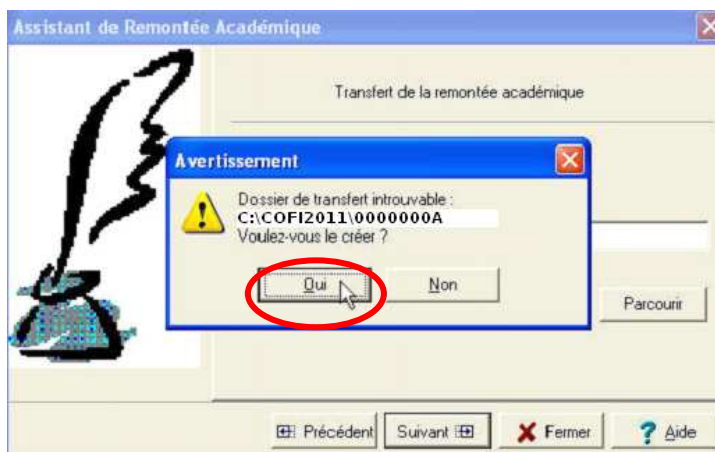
Assistant de Remontée Académique

Transfert de la remontée académique

Avertissement

Dossier de transfert introuvable :
C:\COFI2011\0000000A
Voulez-vous le créer ?

Oui

Non

Parcourir

Précédent

Suivant

Fermer

Aide